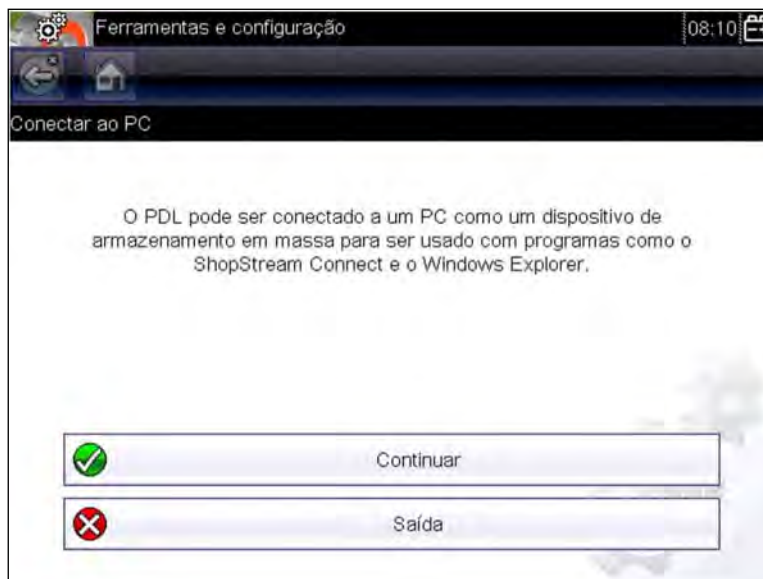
Ferramentas e configuração 08:10

Conectar ao PC

O PDL pode ser conectado a um PC como um dispositivo de armazenamento em massa para ser usado com programas como o ShopStream Connect e o Windows Explorer.

Continuar

Saída